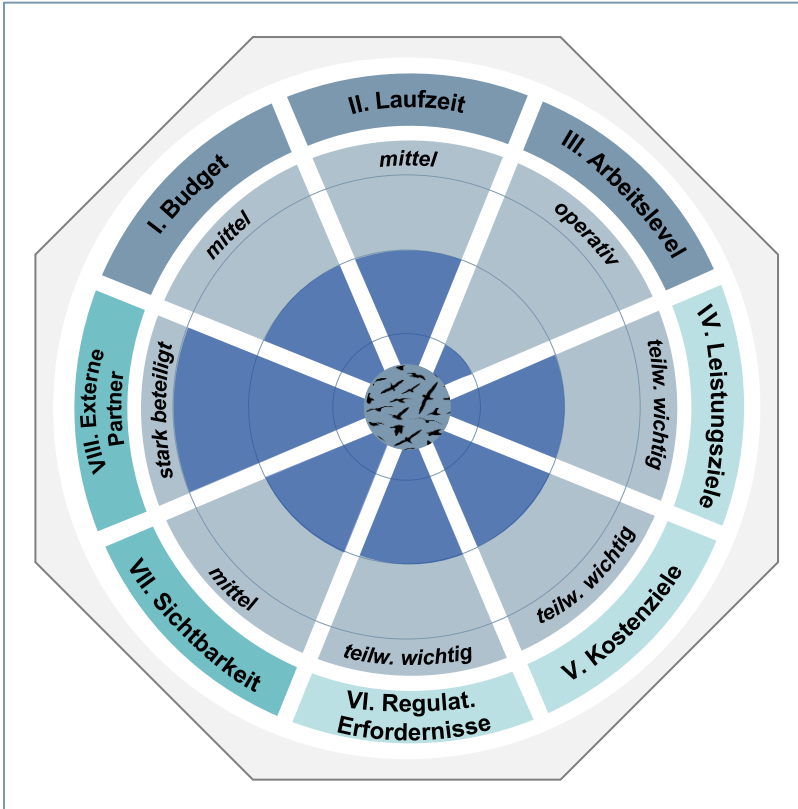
II. Laufzeit

mittel

III. Arbeitslevel

operativ

IV. Leistungsziele

teilw. wichtig

V. Kostenziele

teilw. wichtig

VI. Regulat. Erfordernisse

teilw. wichtig

VII. Sichtbarkeit

mittel

VIII. Externe Partner

stark beteiligt

I. Budget

mittel